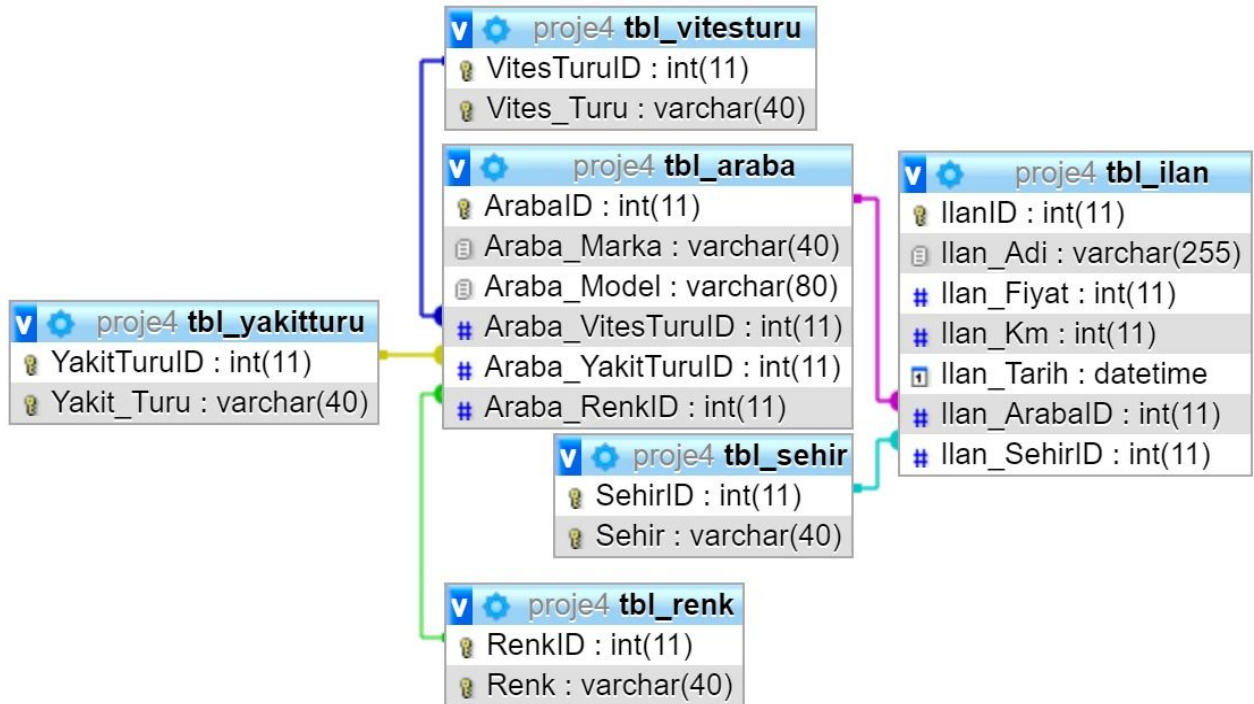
v proje4 tbl_vitesturu
VitesTuruID : int(11)
Vites_Turu : varchar(40)

v proje4 tbl_araba
ArabaID : int(11)
Araba_Marka : varchar(40)
Araba_Model : varchar(80)
Araba_VitesTuruID : int(11)
Araba_YakitTuruID : int(11)
Araba_RenkID : int(11)

v proje4 tbl_ilan
IlanID : int(11)
Ilan_Adi : varchar(255)
Ilan_Fiyat : int(11)
Ilan_Km : int(11)
Ilan_Tarih : datetime
Ilan_ArabaID : int(11)
Ilan_SehirID : int(11)

v proje4 tbl_yakitturu
YakitTuruID : int(11)
Yakit_Turu : varchar(40)

v proje4 tbl_sehir
SehirID : int(11)
Sehir : varchar(40)

v proje4 tbl_renk
RenkID : int(11)
Renk : varchar(40)